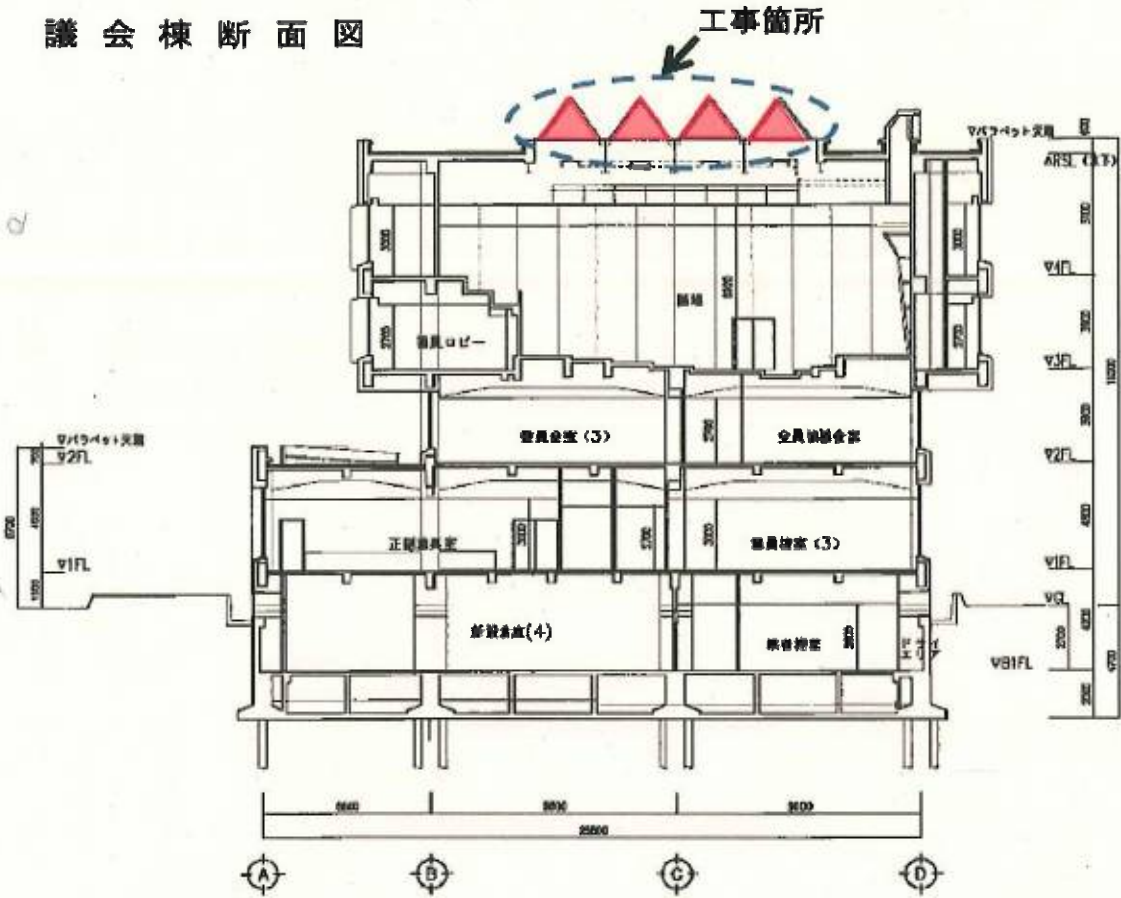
議 会 棟 断 面 図

工事箇所

▽パラペット天端
ARSL (3.F)
▽4FL
▽3FL
▽2FL
▽1FL
▽GL
▽B1FL

▽パラペット天端
▽2FL
▽1FL

議場
議員ロビー
委員会室（3）
全員協議会室
正副議長室
議員控室（3）
委員会室(4)
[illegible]

3000
2700
3700
4500
2700
3000
15000

6600
9600
9600
25800

A
B
C
D